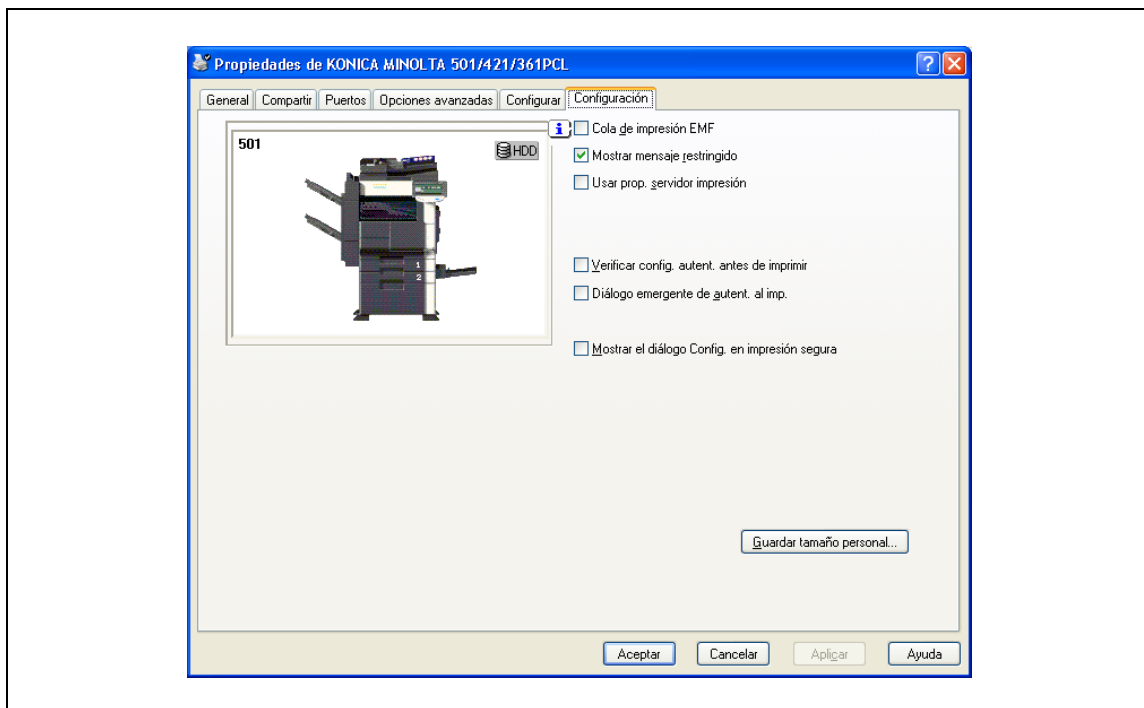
Propiedades de KONICA MINOLTA 501/421/361PCL

General | Compartir | Puertos | Opciones avanzadas | Configurar | Configuración

501

HDD

1
2

i

Cola de impresión EMF
Mostrar mensaje restringido
Usar prop. servidor impresión

Verificar config. autent. antes de imprimir
Diálogo emergente de autent. al imp.

Mostrar el diálogo Config. en impresión segura

Guardar tamaño personal...

Aceptar | Cancelar | Aplicar | Ayuda